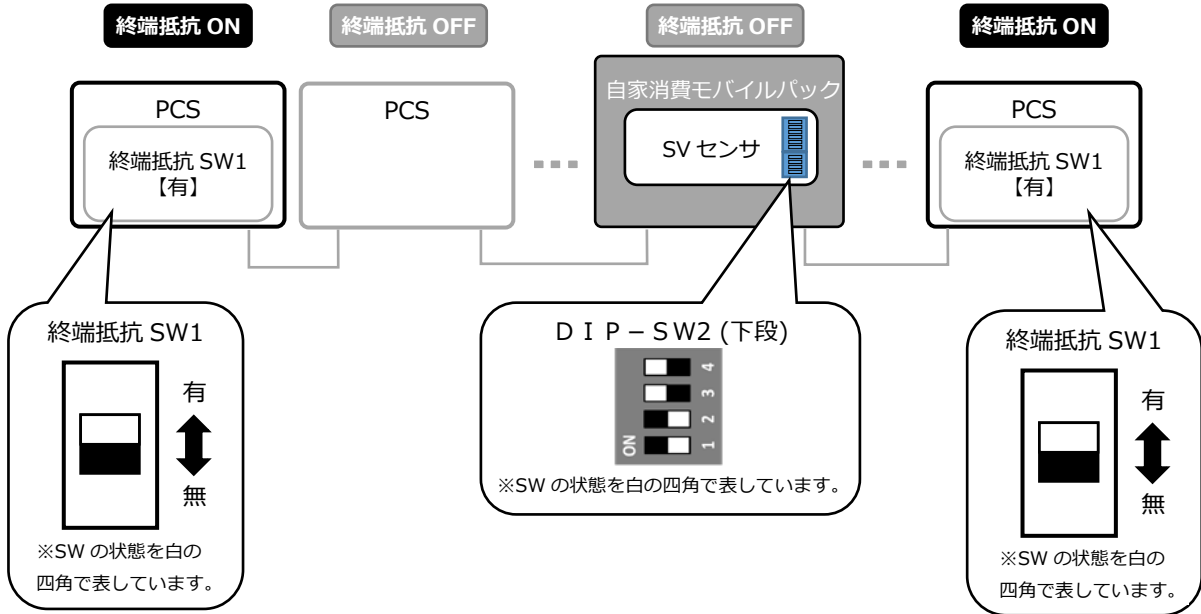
終端抵抗 ON

終端抵抗 OFF

終端抵抗 OFF

終端抵抗 ON

PCS
終端抵抗 SW1
【有】

PCS

自家消費モバイルパック
SV センサ

PCS
終端抵抗 SW1
【有】

終端抵抗 SW1
有
無
※SW の状態を白の四角で表しています。

ＤＩＰ－ＳＷ2 (下段)
4
3
2
1
ON
※SW の状態を白の四角で表しています。

終端抵抗 SW1
有
無
※SW の状態を白の四角で表しています。